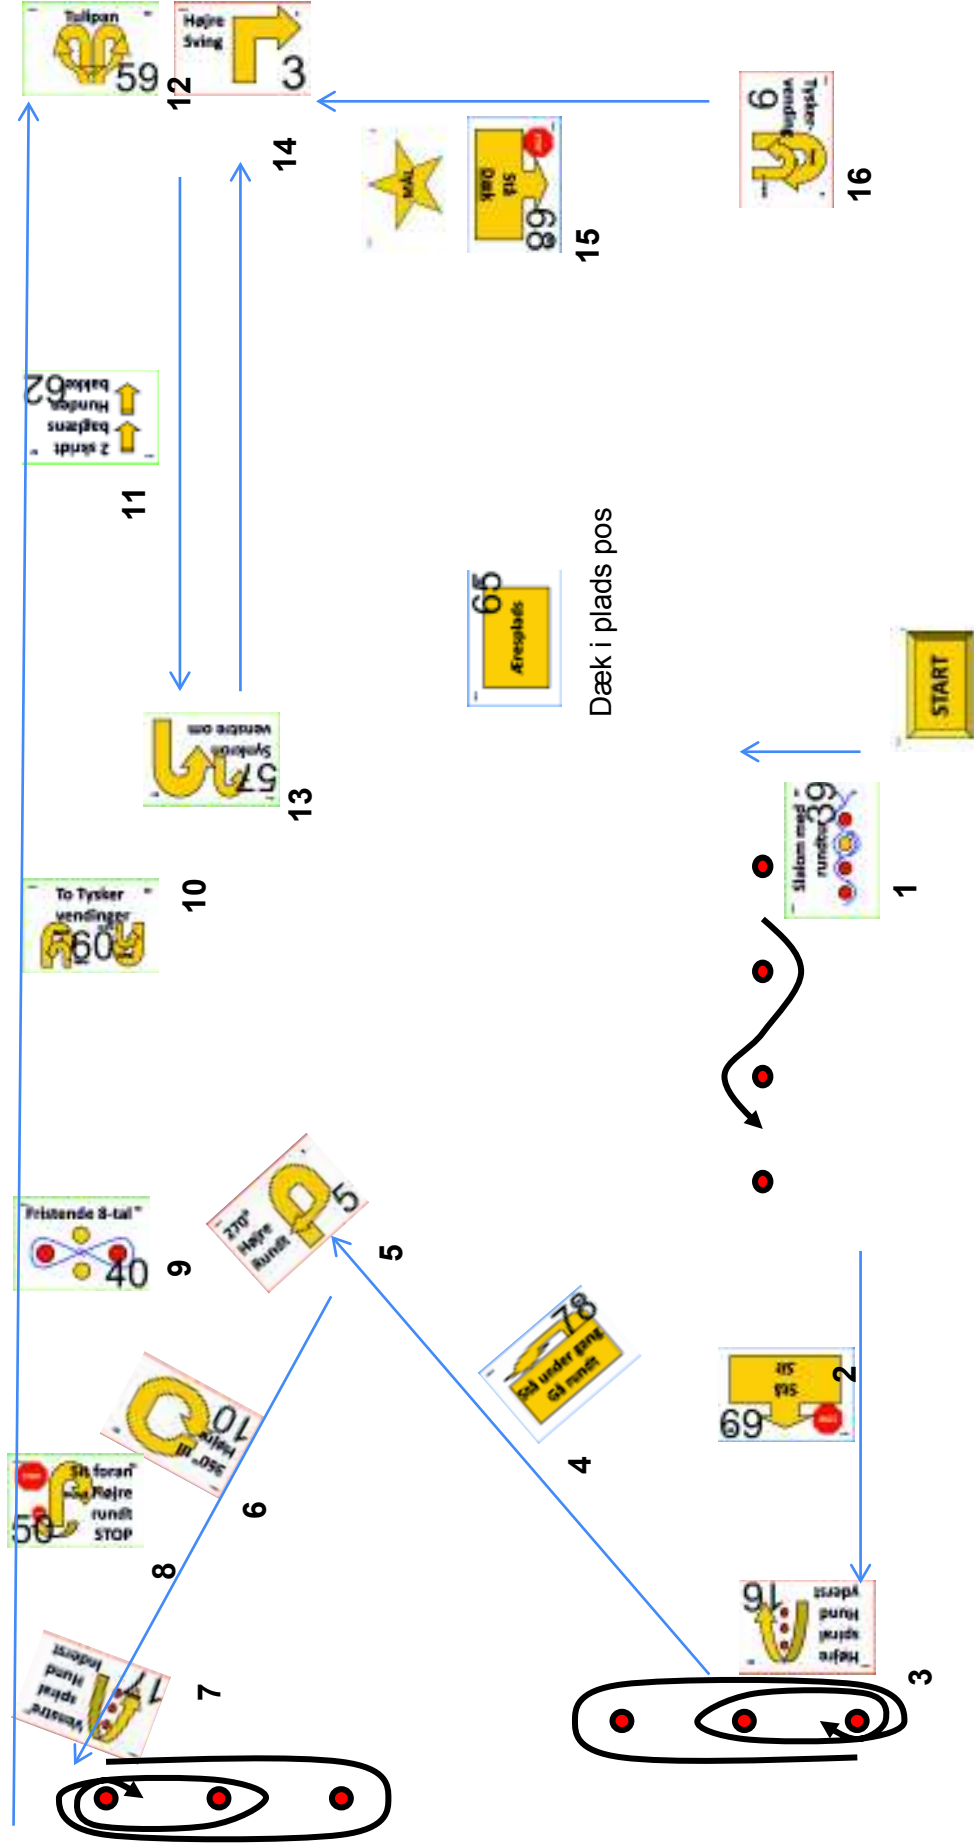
Tulipan
59
12

Højre Sving
3

14

MÅL

Stå Dæk
68
15

Tysker vending
6
16

2 skridt baglæns Hunden bakker
62
11

65
Æresplads

Dæk i plads pos

START

Synkron venstre om
57
13

Slalom med rundt
39
1

To Tysker vendinger
60
10

Fristende 8-tal
40
9

270° Højre Rundt
5
5

Stå under gang Gå rundt
78
4

Stå Sit
69
2

360° til Højre
10
6

Sit foran Højre rundt STOP
50
8

Højre spiral Hund yderst
16
3

Venstre spiral Hund inderst
17
7